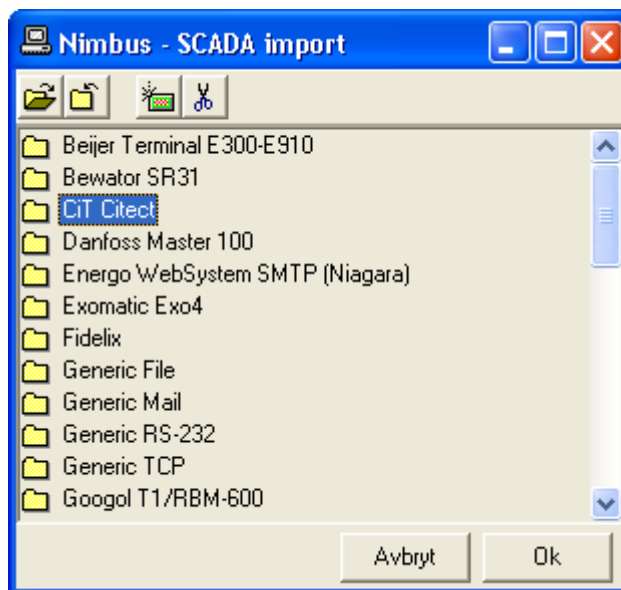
Nimbus - SCADA import

Beijer Terminal E300-E910
Bewator SR31
CiT Citect
Danfoss Master 100
Energo WebSystem SMTP (Niagara)
Exomatic Exo4
Fidelix
Generic File
Generic Mail
Generic RS-232
Generic TCP
Googol T1/RBM-600

Avbryt
Ok